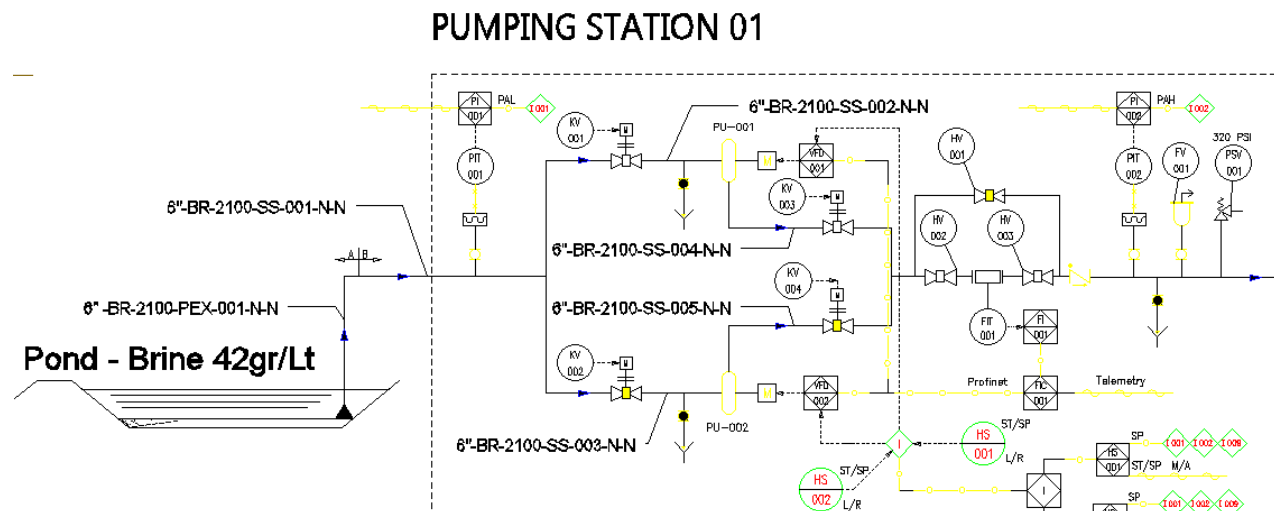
PUMPING STATION 01

PI 001 PAL I 001

KV 001

6"-BR-2100-SS-002-N-N

PU-001

VFD 001

HV 001

PI 002 PAH I 002

320 PSI

PIT 001

M

KV 003

HV 002

HV 003

PIT 002

FV 001

PSV 001

6"-BR-2100-SS-001-N-N

A B

6"-BR-2100-SS-004-N-N

6"-BR-2100-PEX-001-N-N

KV 004

6"-BR-2100-SS-005-N-N

FIT 001

FI 001

Pond - Brine 42gr/Lt

KV 002

M

VFD 002

Profinet

FIC 001

Telemetry

PU-002

6"-BR-2100-SS-003-N-N

I

HS 001

ST/SP

L/R

SP I 001 I 002 I 009

HS 001 ST/SP M/A

HS 002

ST/SP

L/R

I

SP I 001 I 002 I 009